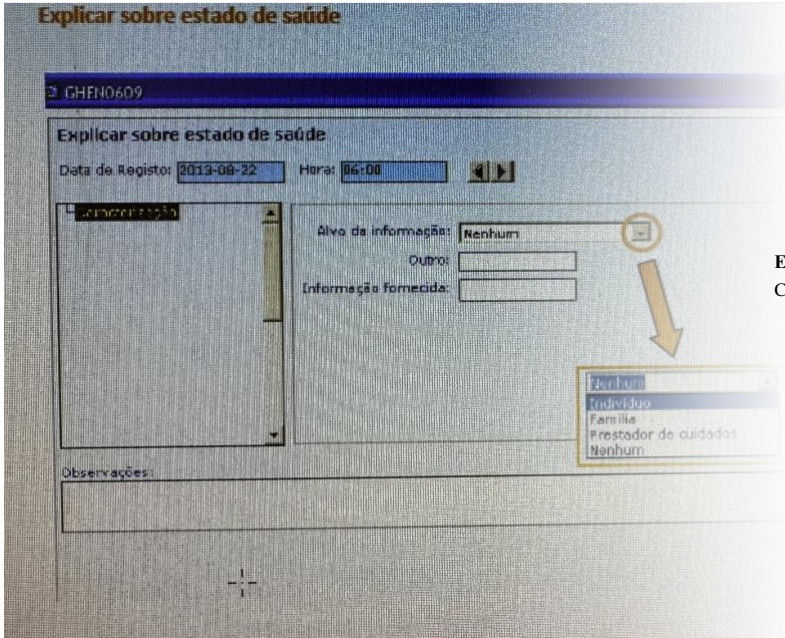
Explicar sobre estado de saúde

GHEN0609

Explicar sobre estado de saúde

Data de Registo: 2013-08-22 Hora: 06:00

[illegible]

Alvo da informação: Nenhum

Outro:

Informação fornecida:

E

C

Nenhum

Indivíduo

Família

Prestador de cuidados

Nenhum

Observações: